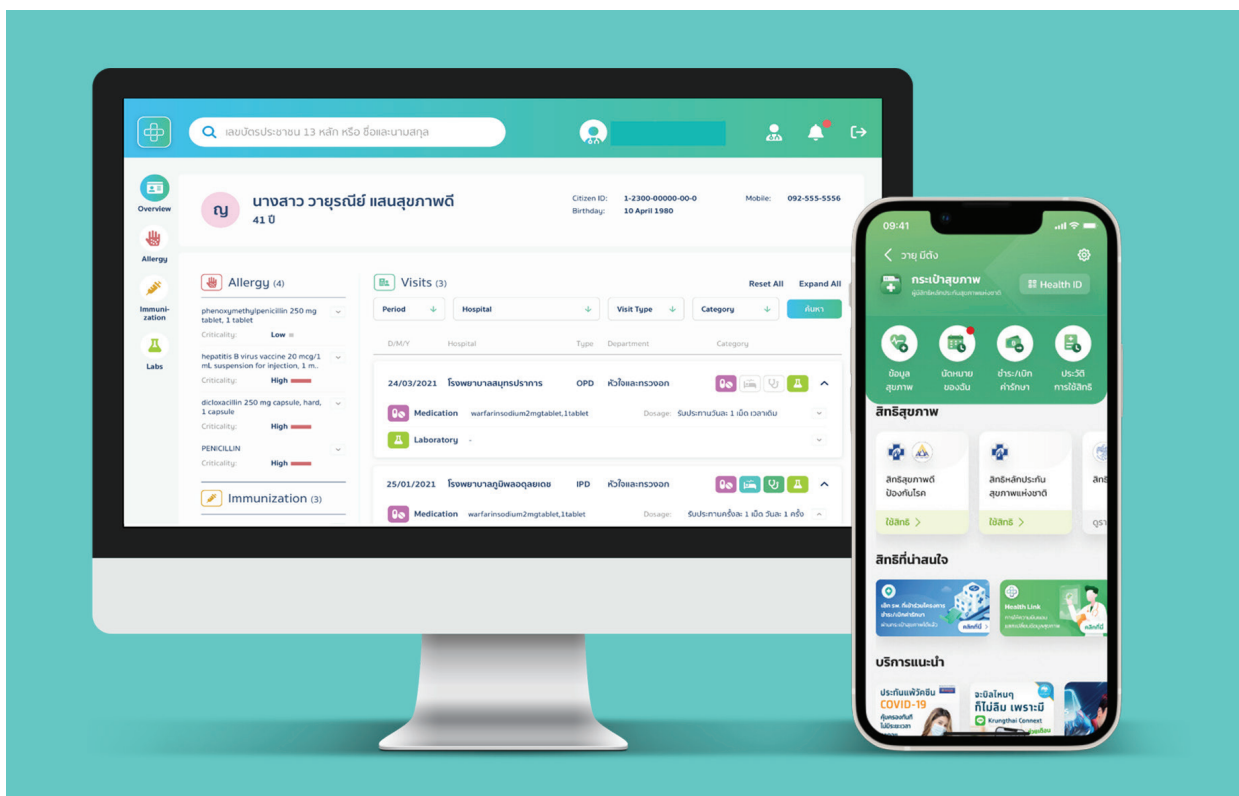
เลขบัตรประชาชน 13 หลัก หรือ ชื่อและนามสกุล

Overview
Allergy
Immunization
Labs

ญ
นางสาว วายุรณีย์ แสนสุขภาพดี
41 ปี

Citizen ID: 1-2300-00000-00-0
Birthday: 10 April 1980
Mobile: 092-555-5556

Allergy (4)
phenoxymethylpenicillin 250 mg tablet, 1 tablet
Criticality: Low
hepatitis B virus vaccine 20 mcg/1 mL suspension for injection, 1 m..
Criticality: High
dicloxacillin 250 mg capsule, hard, 1 capsule
Criticality: High
PENICILLIN
Criticality: High

Immunization (3)

Visits (3)
Reset All Expand All
Period
Hospital
Visit Type
Category
ค้นหา

| D/M/Y | Hospital | Type | Department | Category |
|---|---|---|---|---|
| 24/03/2021 | โรงพยาบาลสมุทรปราการ | OPD | หัวใจและทรวงอก | |

Medication warfarinsodium2mgtablet,1tablet Dosage: รับประทานวันละ 1 เม็ด เวลาดึก
Laboratory -

| 25/01/2021 | โรงพยาบาลภูมิพลอดุลยเดช | IPD | หัวใจและทรวงอก | |
|---|---|---|---|---|

Medication warfarinsodium2mgtablet,1tablet Dosage: รับประทานครั้งละ 1 เม็ด วันละ 1 ครั้ง

09:41
วายุ มีตังค์
กระเป๋าสุขภาพ
ผู้มีสิทธิหลักประกันสุขภาพแห่งชาติ
Health ID
ข้อมูลสุขภาพ
นัดหมายของฉัน
ชำระเงินค่ารักษา
ประวัติการใช้สิทธิ
สิทธิสุขภาพ
สิทธิสุขภาพดี ป้องกันโรค
ใช้สิทธิ >
สิทธิหลักประกันสุขภาพแห่งชาติ
ใช้สิทธิ >
สิทธิ
ดูรา
สิทธิที่น่าสนใจ
Health Link
คลิกที่นี่
คลิกที่นี่
บริการแนะนำ
ประกันแพ้วัคซีน COVID-19
จะบิลไหนๆ ก็ไม่ลืม เพราะมี
Krungthai Connect